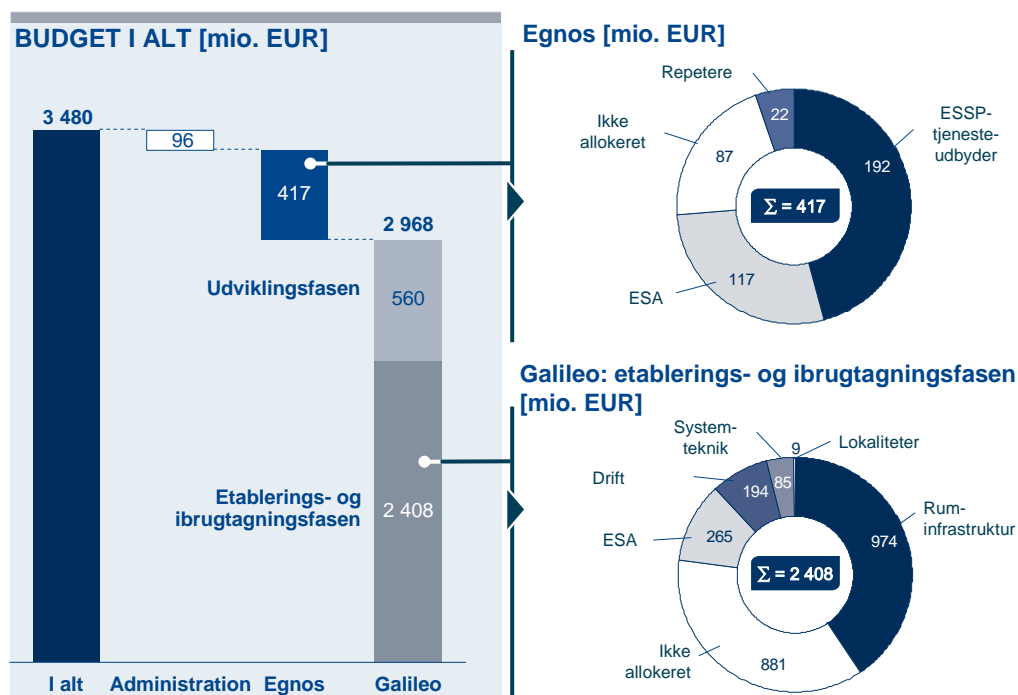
BUDGET I ALT [mio. EUR]

3 480

96

417

2 968

Udviklingsfasen

560

Etablerings- og ibrugtagningsfasen

2 408

I alt Administration Egnos Galileo

Egnos [mio. EUR]

Repetere

22

Ikke allokeret

87

ESSP-tjeneste-udbyder

192

$\Sigma = 417$

ESA

117

Galileo: etablerings- og ibrugtagningsfasen [mio. EUR]

System-teknik

9

Lokaliteter

Drift

194

85

Rum-infrastruktur

ESA

265

974

$\Sigma = 2\,408$

Ikke allokeret

881